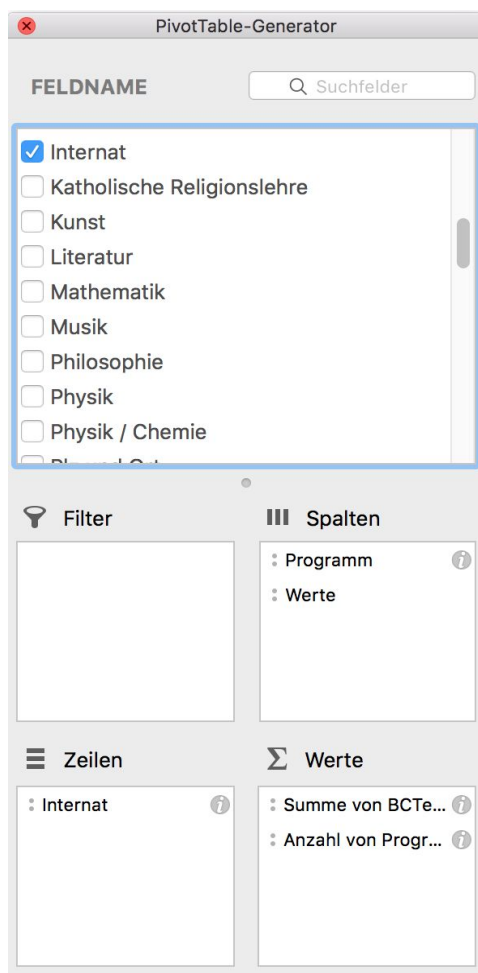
PivotTable-Generator

FELDNAME

Suchfelder

Internat
Katholische Religionslehre
Kunst
Literatur
Mathematik
Musik
Philosophie
Physik
Physik / Chemie
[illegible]

Filter

Spalten

Programm
Werte

Zeilen

Internat

Werte

Summe von BCTe...
Anzahl von Progr...